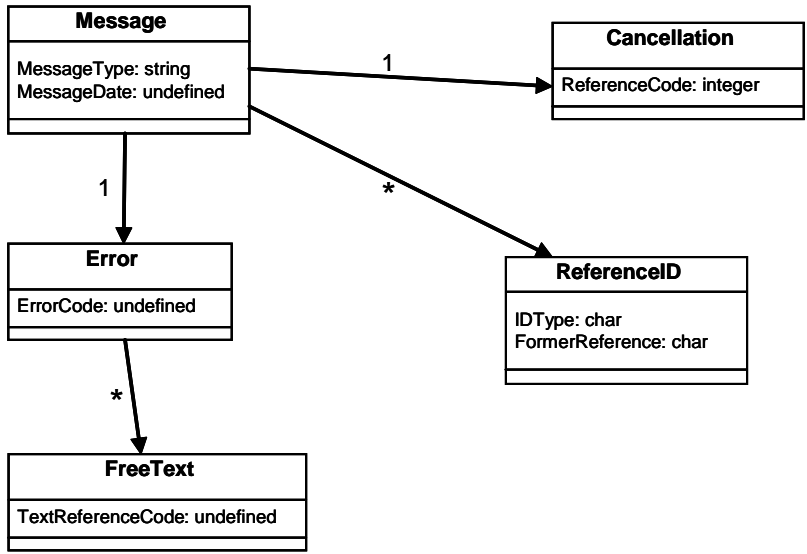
Message

MessageType: string
MessageDate: undefined

1

Cancellation

ReferenceCode: integer

1

*

Error

ErrorCode: undefined

ReferenceID

IDType: char
FormerReference: char

*

FreeText

TextReferenceCode: undefined